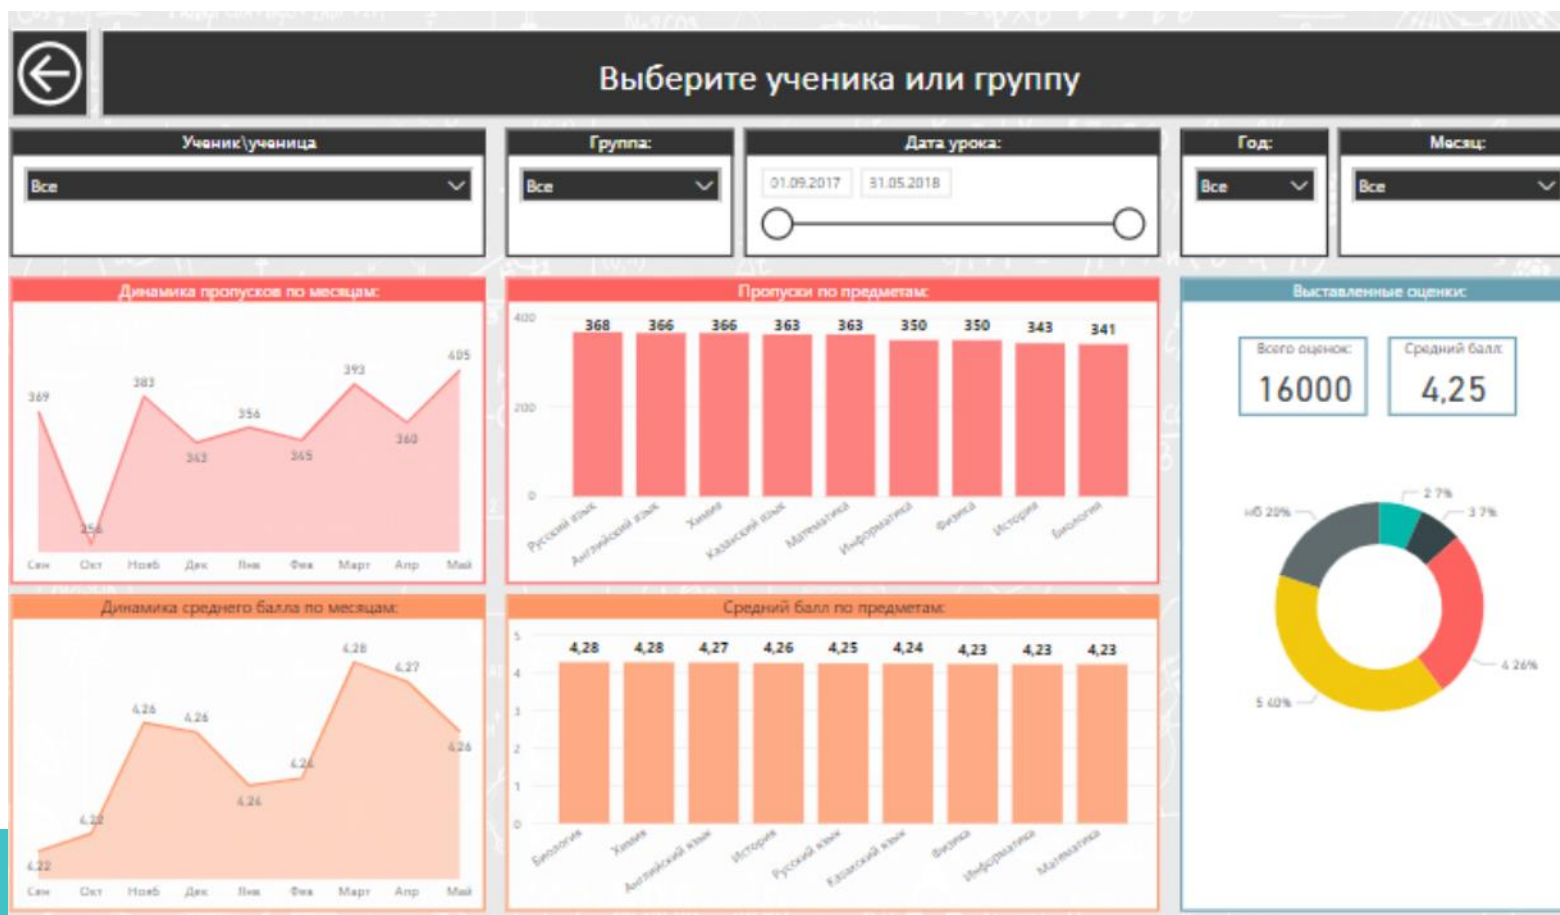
Выберите ученика или группу

Ученик\ученица
Все

Группа:
Все

Дата урока:
01.09.2017
31.05.2018

Год:
Все

Месяц:
Все

Динамика пропусков по месяцам:
369
256
383
343
356
345
393
360
405
Сен Окт Нояб Дек Янв Фев Март Апр Май

Пропуски по предметам:
400
200
0
368 366 366 363 363 350 350 343 341
Русский язык Английский язык Химия Казахский язык Математика Информатика Физика История Биология

Выставленные оценки:
Всего оценок:
16000
Средний балл:
4,25

нб 20%
2 7%
3 7%
4 26%
5 40%

Динамика среднего балла по месяцам:
4,22
4,22
4,26
4,26
4,24
4,24
4,28
4,27
4,26
Сен Окт Нояб Дек Янв Фев Март Апр Май

Средний балл по предметам:
5
4
3
2
1
0
4,28 4,28 4,27 4,26 4,25 4,24 4,23 4,23 4,23
Биология Химия Английский язык История Русский язык Казахский язык Физика Информатика Математика